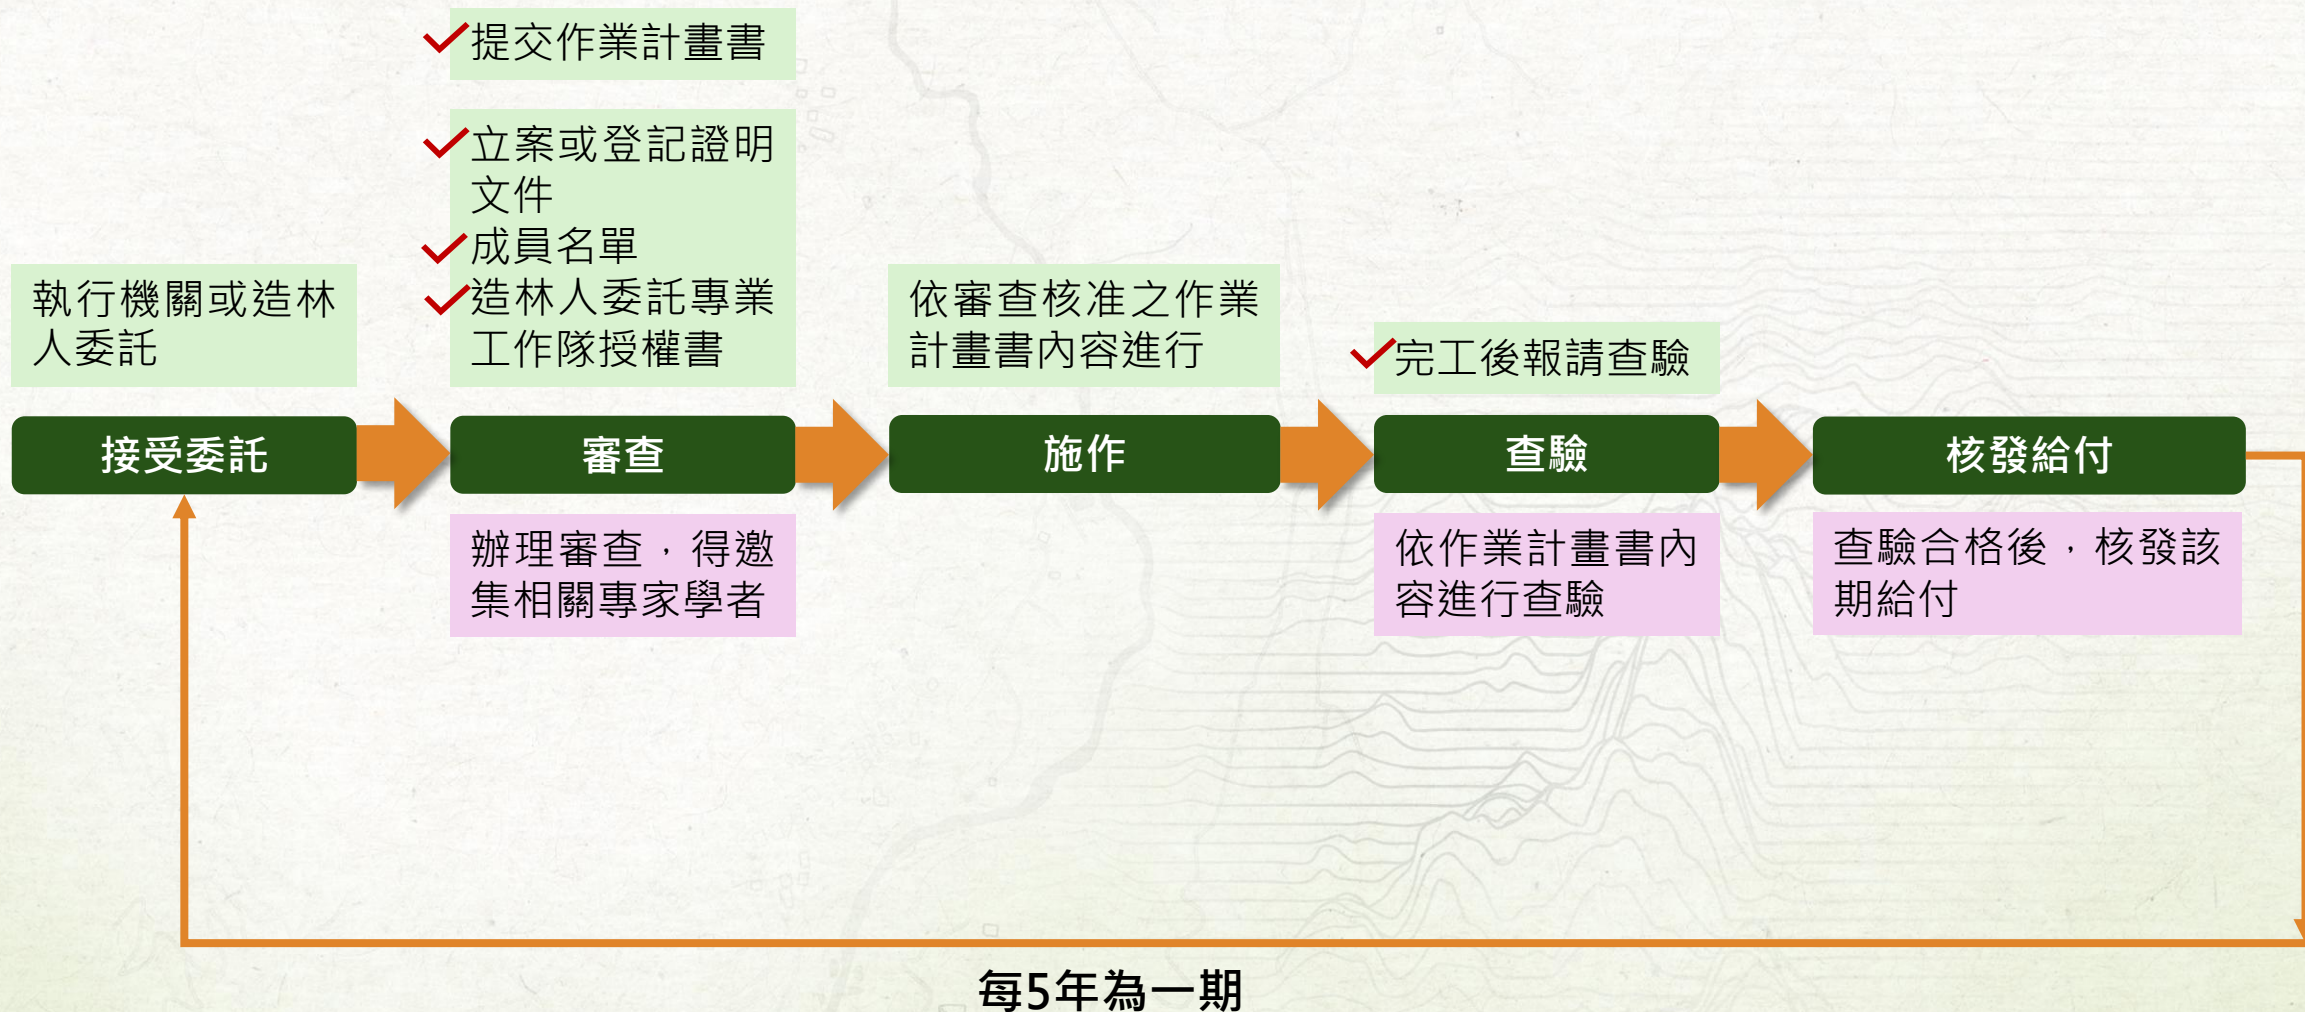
提交作業計畫書

立案或登記證明文件

成員名單

造林人委託專業工作隊授權書

執行機關或造林人委託

依審查核准之作業計畫書內容進行

完工後報請查驗

接受委託

審查

施作

查驗

核發給付

辦理審查，得邀集相關專家學者

依作業計畫書內容進行查驗

查驗合格後，核發該期給付

每5年為一期